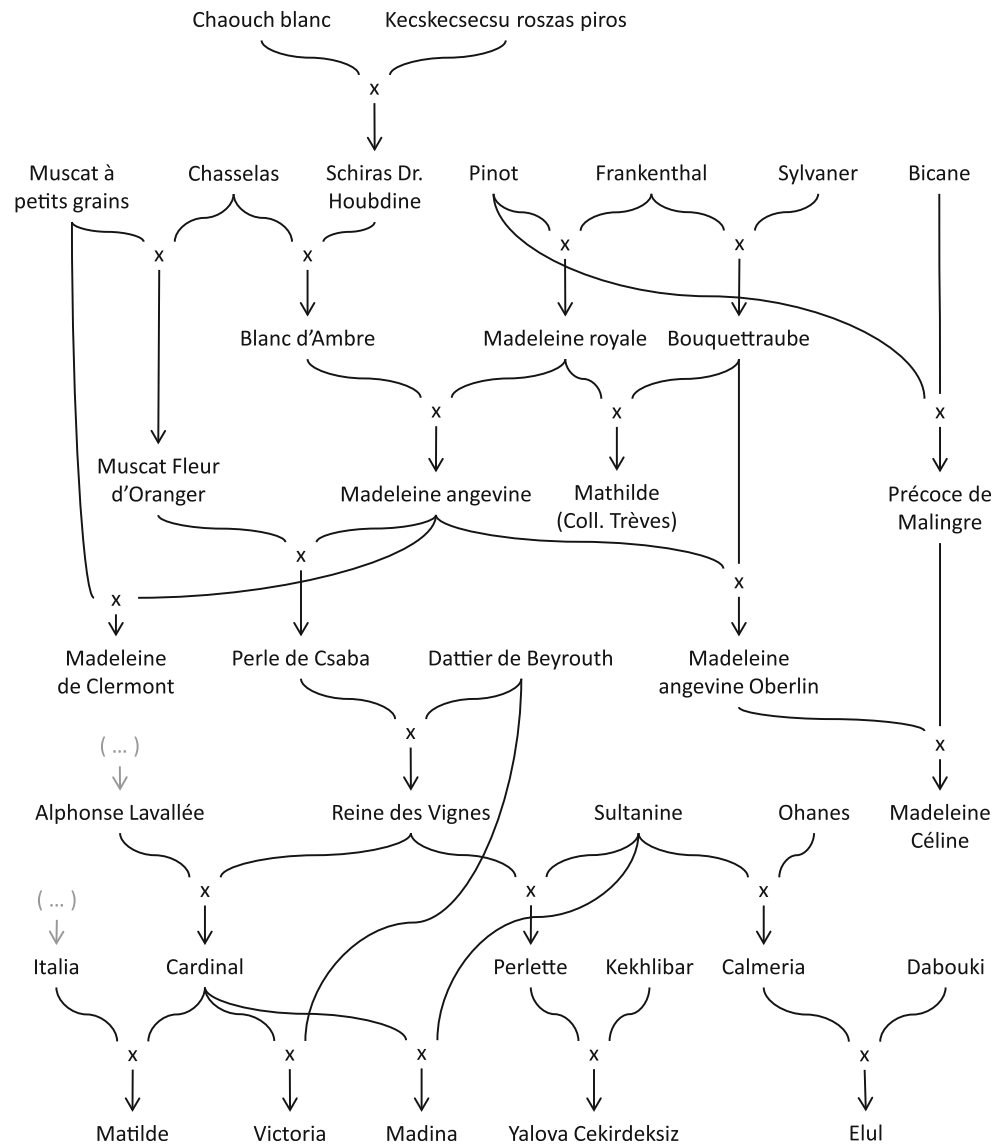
Chaouch blanc
Kecskecsecsu roszas piros
x
Muscat à petits grains
Chasselas
Schiras Dr. Houbdine
Pinot
Frankenthal
Sylvaner
Bicane
x
x
x
x
Blanc d'Ambre
Madeleine royale
Bouquettraube
x
x
x
Muscat Fleur d'Oranger
Madeleine angevine
Mathilde (Coll. Trèves)
Précoce de Malingre
x
x
x
Madeleine de Clermont
Perle de Csaba
Dattier de Beyrouth
Madeleine angevine Oberlin
x
x
( ... )
Alphonse Lavallée
Reine des Vignes
Sultanine
Ohanes
Madeleine Céline
x
x
x
( ... )
Italia
Cardinal
Perlette
Kekhlibar
Calmeria
Dabouki
x
x
x
x
x
Matilde
Victoria
Madina
Yalova Cekirdeksiz
Elul